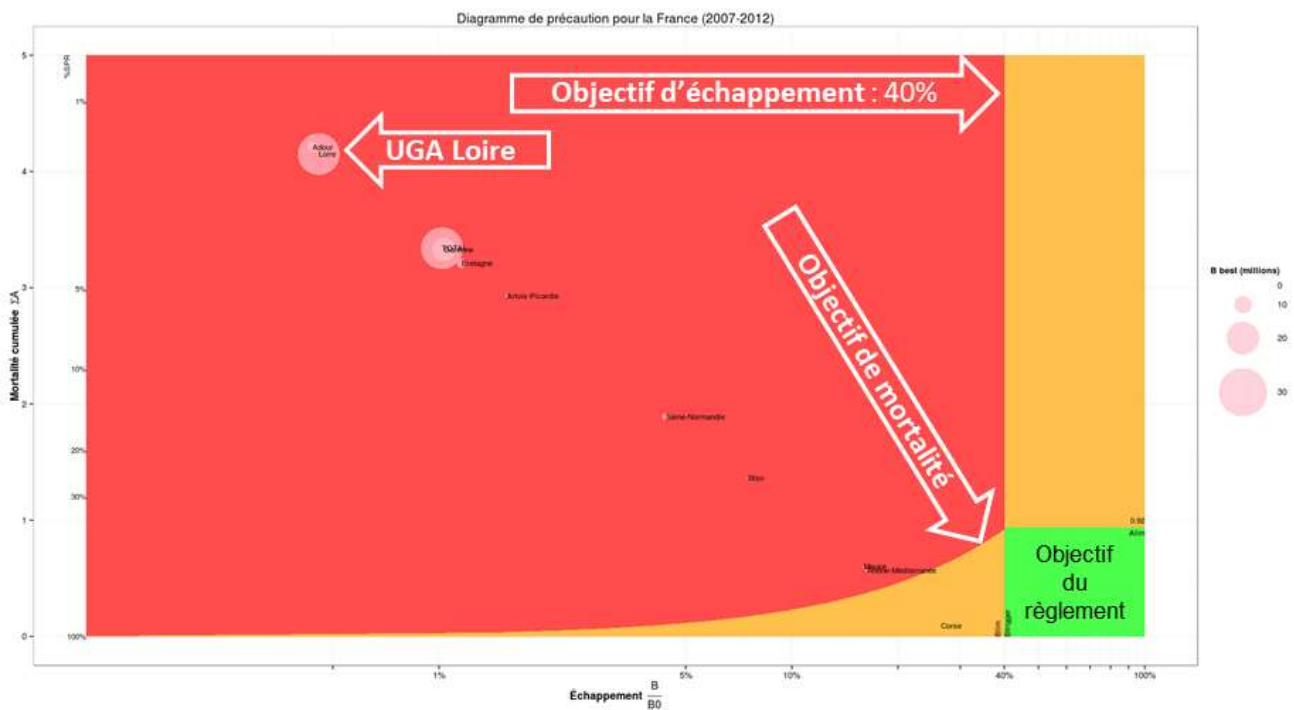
Diagramme de précaution pour la France (2007-2012)

Objectif d'échappement : 40%

UGA Loire

Adour
Loire

TOTAL
Garonne
Bretagne
Artois-Picardie
Seine-Normandie
Rhin
Meuse
Rhône-Méditerranée
Corse

Objectif de mortalité

Objectif du règlement

%SPR
1%
5%
10%
20%
30%
100%

5
4
3
2
1
0

Mortalité cumulée $\Sigma A$

0.92
Alim.

Rhin
Etranger

1%
5%
10%
40%
100%

Échappement $\frac{B}{B0}$

B best (millions)
0
10
20
30